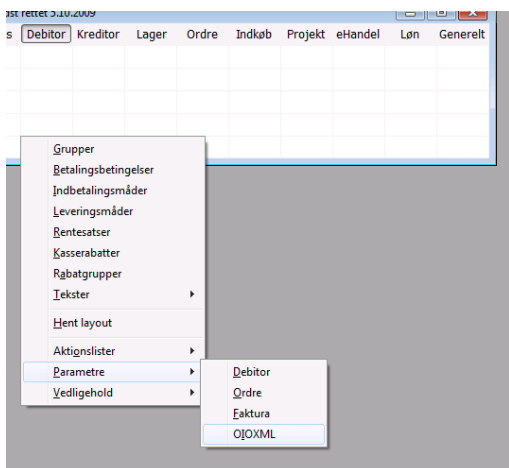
st rettet 5.10.2009

s Debitor Kreditor Lager Ordre Indkøb Projekt eHandel Løn Generelt

Grupper
Betalingsbetingelser
Indbetalingsmåder
Leveringsmåder
Rentesatser
Kasserabatter
Rabatgrupper
Tekster
Hent layout
Aktionslister
Parametre
Vedligehold

Debitor
Ordre
Faktura
OIOXML